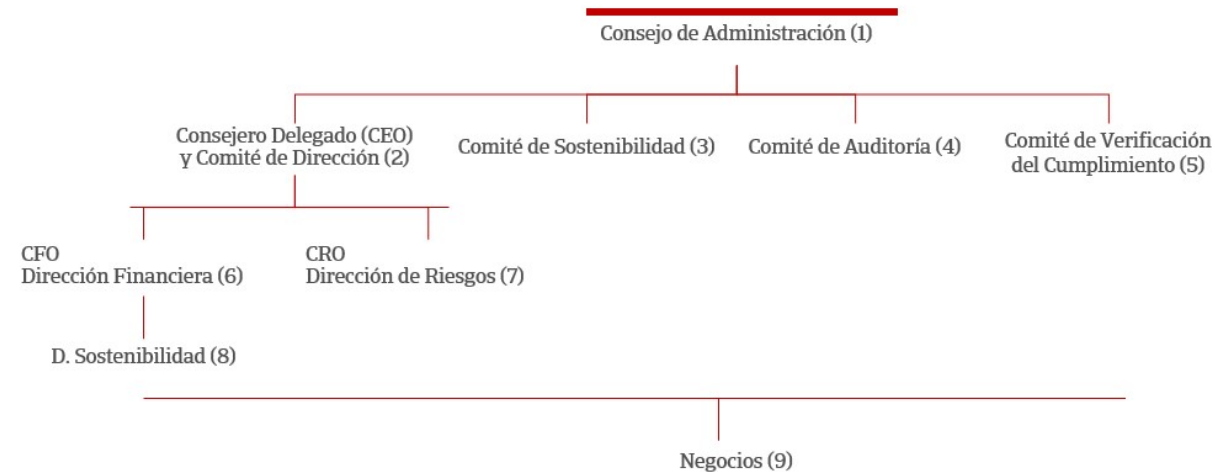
Consejo de Administración (1)

Consejero Delegado (CEO)
y Comité de Dirección (2)

Comité de Sostenibilidad (3)

Comité de Auditoría (4)

Comité de Verificación
del Cumplimiento (5)

CFO
Dirección Financiera (6)

CRO
Dirección de Riesgos (7)

D. Sostenibilidad (8)

Negocios (9)